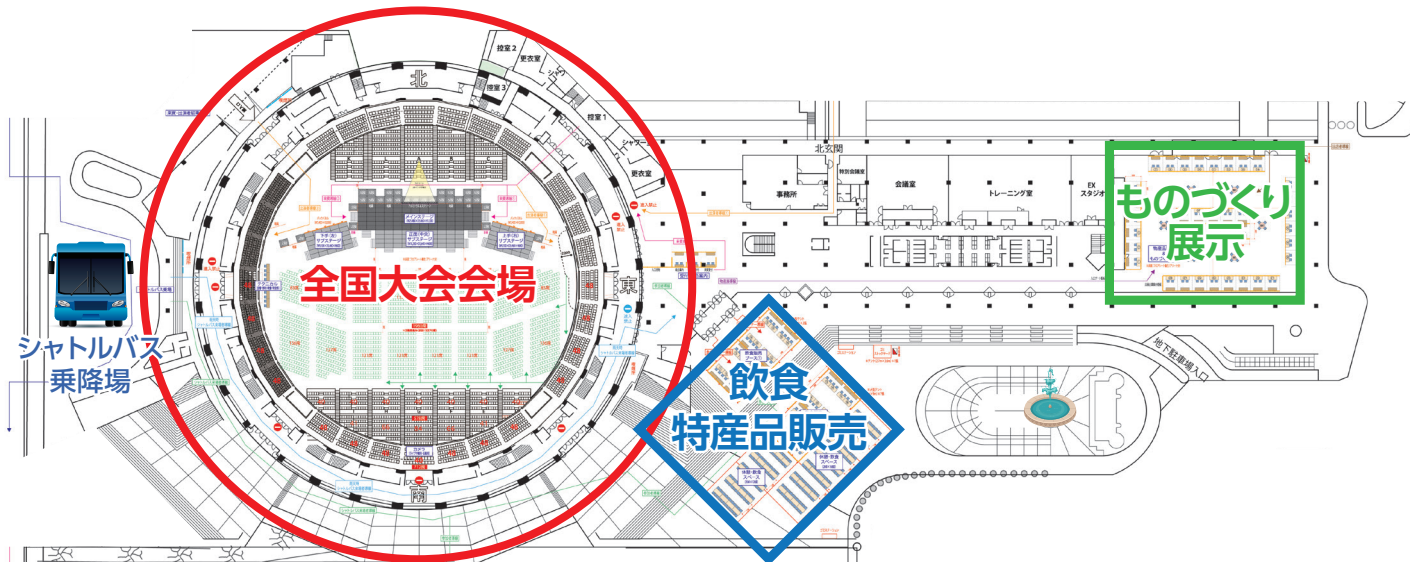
控室2
更衣室
北
控室3
控室1
シャワー
更衣室
北玄関
事務所
特別会議室
会議室
トレーニング室
EX
スタジオ
メインステージ
サブステージ
サブステージ
全国大会会場
東
ものづくり
展示
シャトルバス
乗降場
飲食
特産品販売
休憩・飲食スペース
休憩・飲食スペース
地下駐車場入口